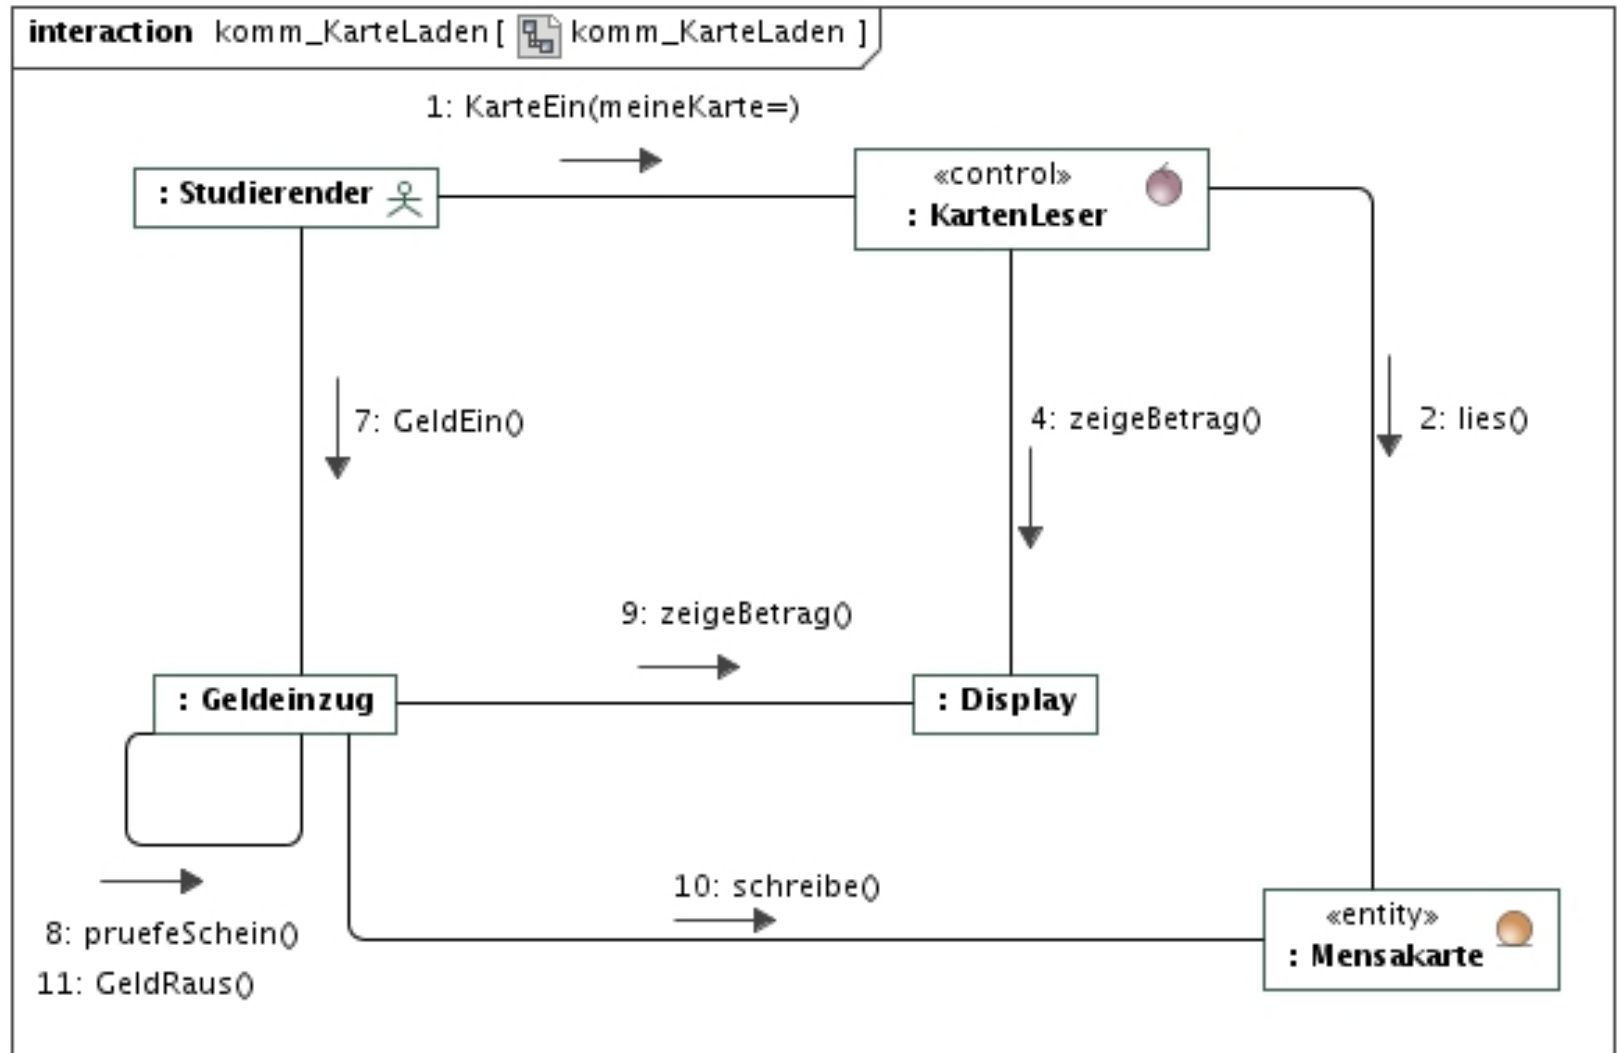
interaction komm_KarteLaden [ komm_KarteLaden ]

1: KarteEin(meineKarte=)

: Studierender

«control»
: KartenLeser

7: GeldEin()

4: zeigeBetrag()

2: lies()

9: zeigeBetrag()

: Geldeinzug

: Display

10: schreibe()

8: pruefeSchein()
11: GeldRaus()

«entity»
: Mensakarte